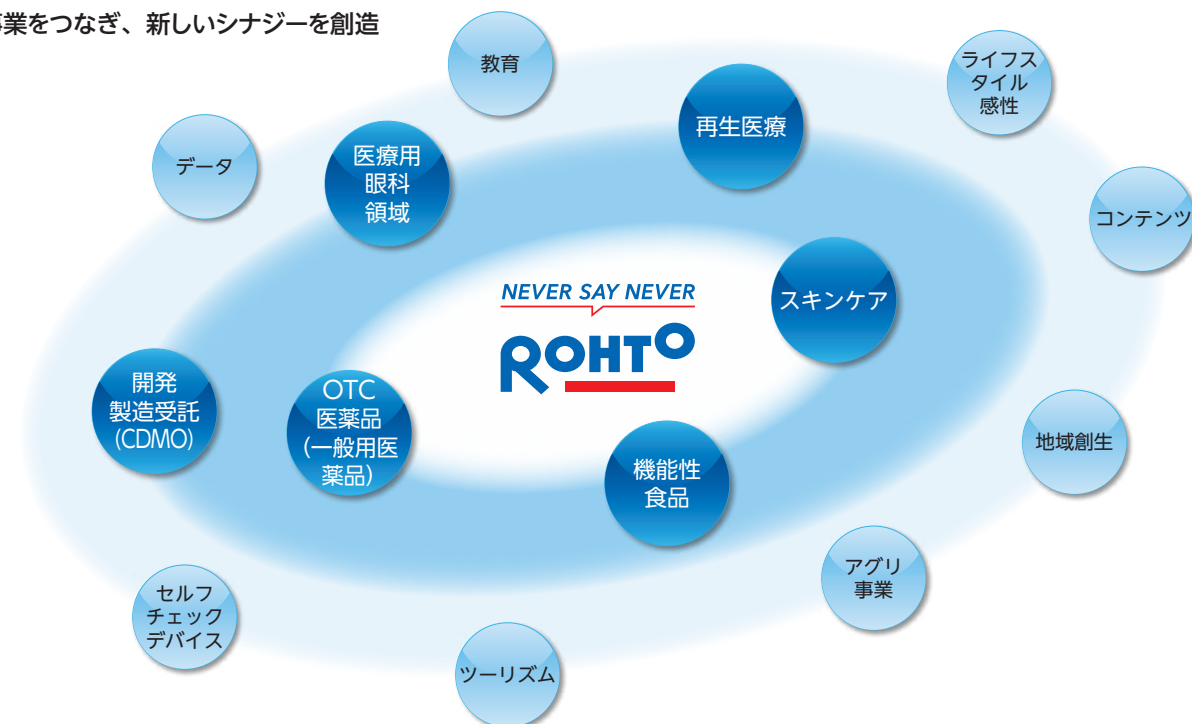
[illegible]業をつなぎ、新しいシナジーを創造

教育

ライフスタイル感性

再生医療

データ

医療用眼科領域

コンテンツ

NEVER SAY NEVER

ROHTO

スキンケア

開発製造受託(CDMO)

OTC医薬品(一般用医薬品)

地域創生

機能性食品

アグリ事業

セルフチェックデバイス

ツーリズム